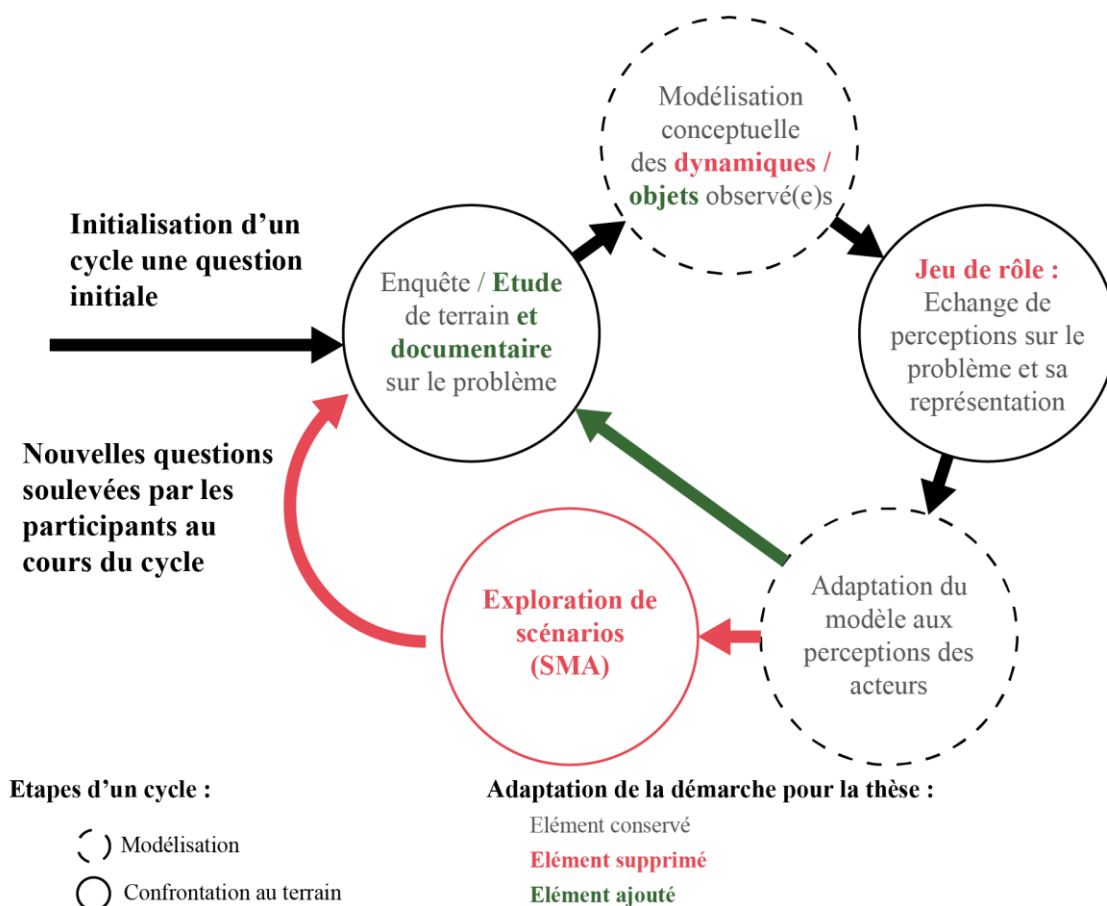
Modélisation conceptuelle des dynamiques / objets observé(e)s

Initialisation d'un cycle une question initiale

Enquête / Etude de terrain et documentaire sur le problème

Jeu de rôle : Echange de perceptions sur le problème et sa représentation

Nouvelles questions soulevées par les participants au cours du cycle

Exploration de scénarios (SMA)

Adaptation du modèle aux perceptions des acteurs

Etapes d'un cycle :

Modélisation

Confrontation au terrain

Adaptation de la démarche pour la thèse :

Elément conservé

Elément supprimé

Elément ajouté